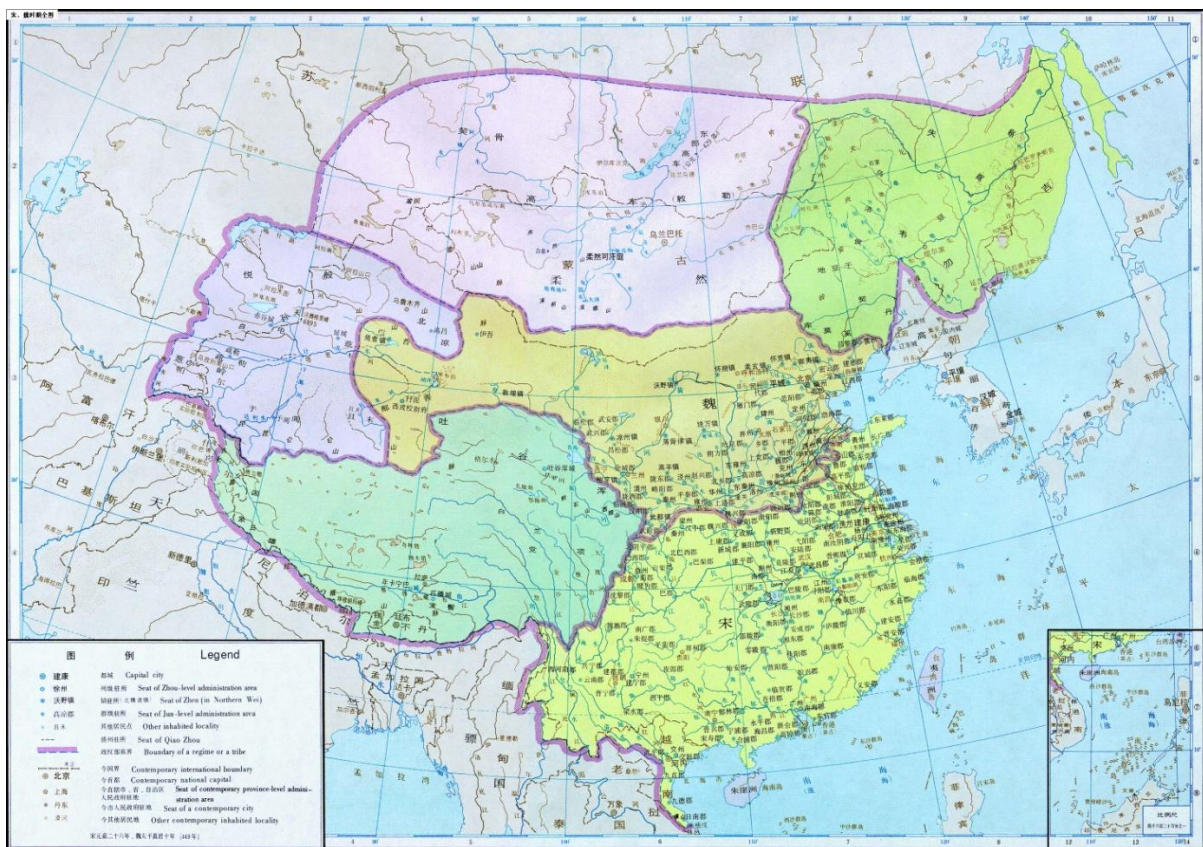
宋、魏时期全图

苏
联
骨
高
车
敕
勒
柔然可汗庭
蒙
古
柔
然
悦
般
失
韦
豆
莫
娄
勿
吉
地
豆
干
契
丹
库
莫
奚
日
本
朝
鲜
高
句
丽
百
济
新
罗
阿
富
汗
巴
基
斯
坦
印
度
尼
泊
尔
吐
谷
浑
魏
宋
缅
甸
老
挝
越
南
泰
国
菲
律
宾
太
平
洋

图 例 Legend
建康 都城 Capital city
徐州 州级驻所 Seat of Zhou-level administration area
沃野镇 镇级驻所（北魏） Seat of Zhen (in Northern Wei)
高凉郡 郡级驻所 Seat of Jun-level administration area
日木 其他居民点 Other inhabited locality
侨州驻所 Seat of Qiao Zhou
今国界 Contemporary international boundary
政权界和部族界 Boundary of a regime or a tribe
北京 今首都 Contemporary national capital
上海 今省级市、省、自治区人民政府驻地 Seat of contemporary province-level administration area
丹东 今市人民政府驻地 Seat of a contemporary city
今其他居民地 Other contemporary inhabited locality
宋元嘉二十六年，魏太平真君十年（449年）
比例尺